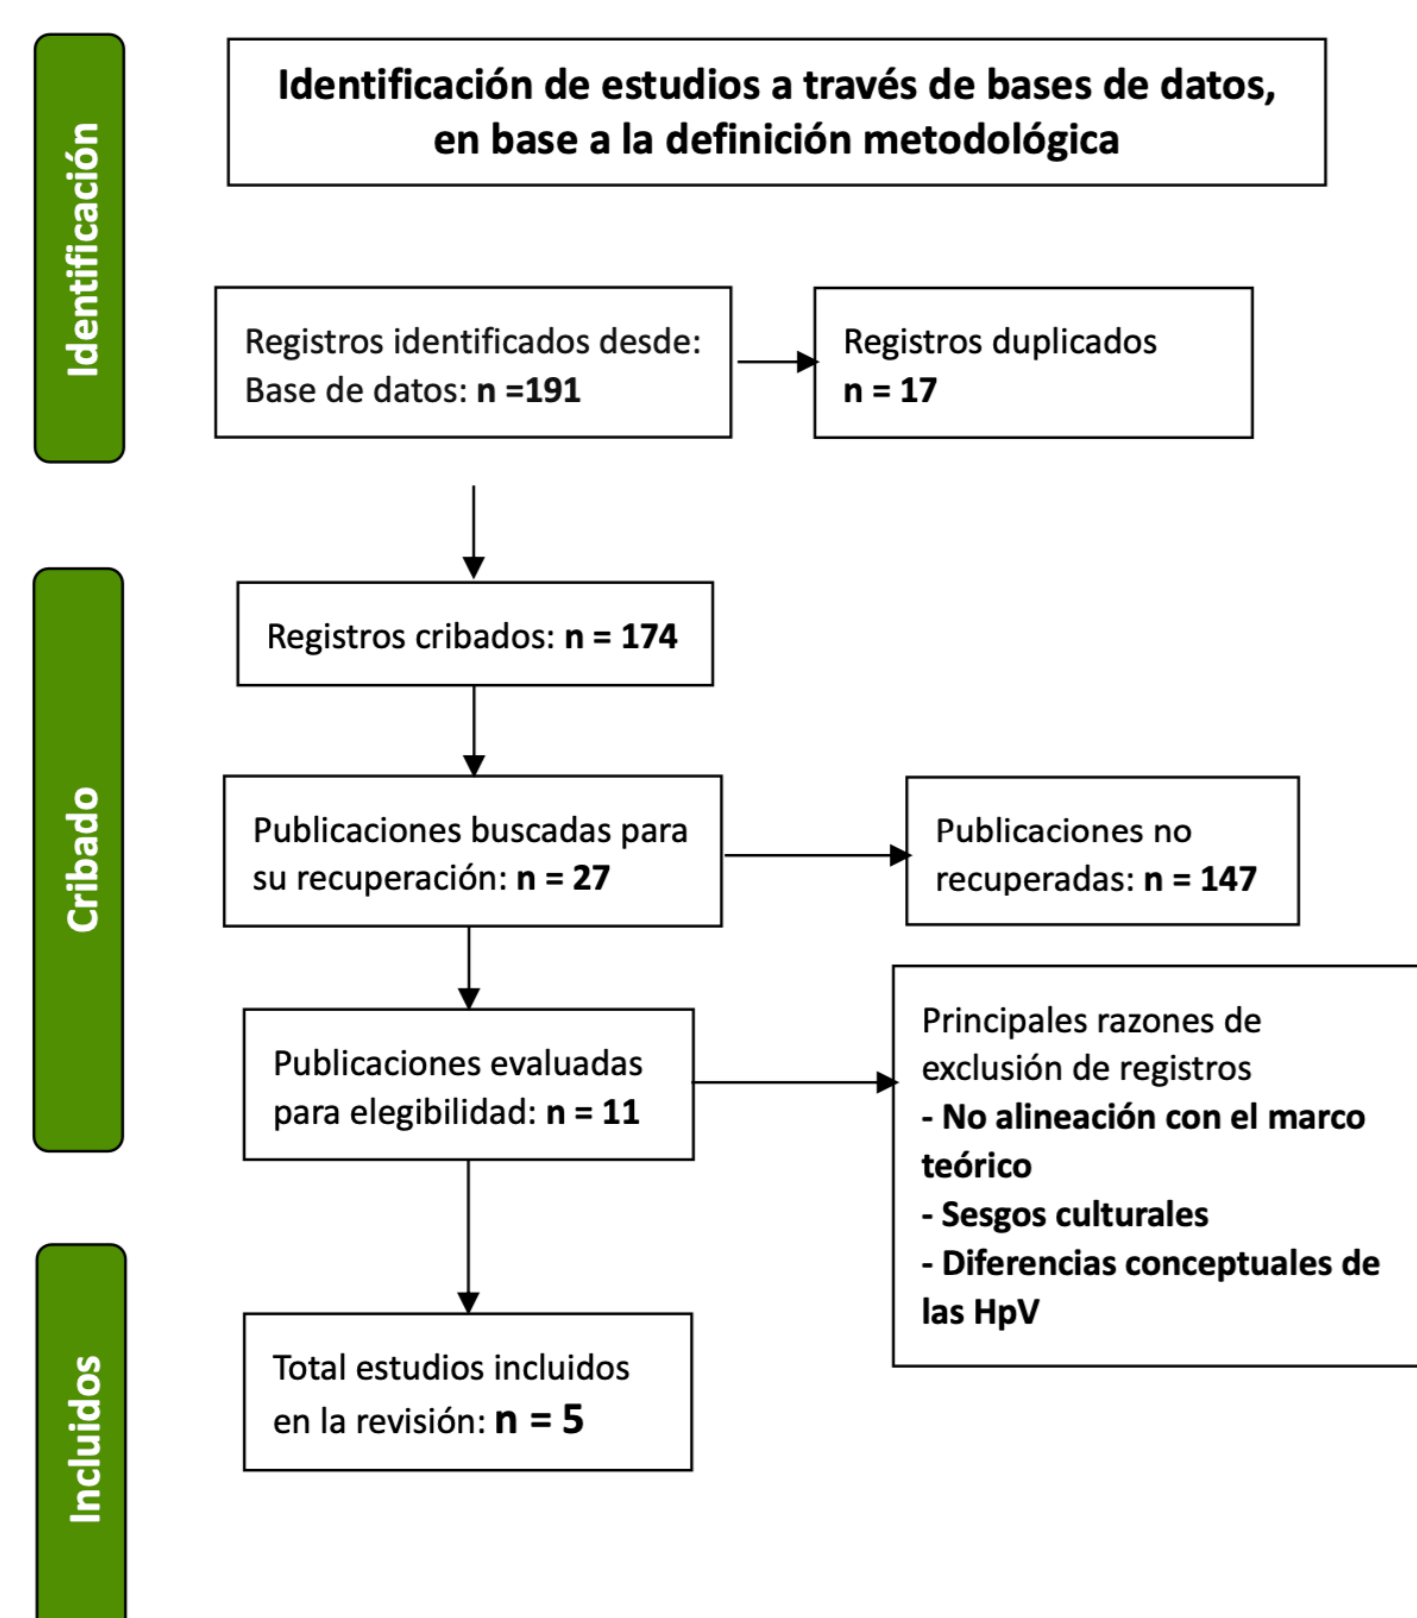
Identificación

Identificación de estudios a través de bases de datos, en base a la definición metodológica

Registros identificados desde:
Base de datos: n =191

Registros duplicados
n = 17

Cribado

Registros cribados: n = 174

Publicaciones buscadas para su recuperación: n = 27

Publicaciones no recuperadas: n = 147

Publicaciones evaluadas para elegibilidad: n = 11

Principales razones de exclusión de registros
- No alineación con el marco teórico
- Sesgos culturales
- Diferencias conceptuales de las HpV

Incluidos

Total estudios incluidos en la revisión: n = 5